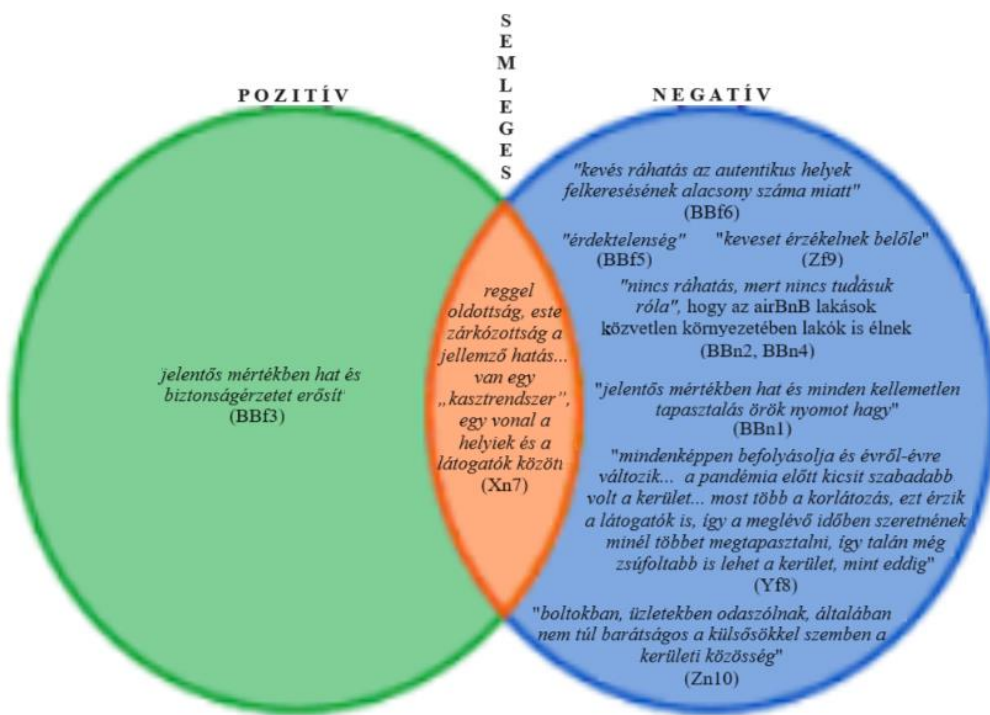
S
E
M
L
E
G
E
S

POZITÍV

NEGATÍV

jelentős mértékben hat és biztonságérzetet erősít
(BBf3)

reggel oldottság, este zárkózottság a jellemző hatás... van egy „kasztrendszer", egy vonal a helyiek és a látogatók közöt
(Xn7)

"kevés ráhatás az autentikus helyek felkeresésének alacsony száma miatt"
(BBf6)

"érdektelenség"
(BBf5)

"keveset érzékelnek belőle"
(Zf9)

"nincs ráhatás, mert nincs tudásuk róla", hogy az airBnB lakások közvetlen környezetében lakók is élnek
(BBn2, BBn4)

"jelentős mértékben hat és minden kellemetlen tapasztalás örök nyomot hagy"
(BBn1)

"mindenképpen befolyásolja és évről-évre változik... a pandémia előtt kicsit szabadabb volt a kerület... most több a korlátozás, ezt érzik a látogatók is, így a meglévő időben szeretnének minél többet megtapasztalni, így talán még zsúfoltabb is lehet a kerület, mint eddig"
(Yf8)

"boltokban, üzletekben odaszólnak, általában nem túl barátságos a külsősökkel szemben a kerületi közösség"
(Zn10)